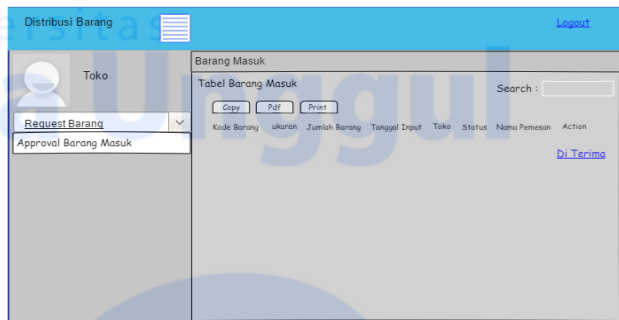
Distribusi Barang

Logout

ersitas Unggul

Toko

Request Barang

Approval Barang Masuk

Barang Masuk

Tabel Barang Masuk

Search :

Copy Pdf Print

| Kode Barang | ukuran | Jumlah Barang | Tanggal Input | Toko | Status | Nama Pemesan | Action |
|---|---|---|---|---|---|---|---|
| | | | | | | | Di Terima |